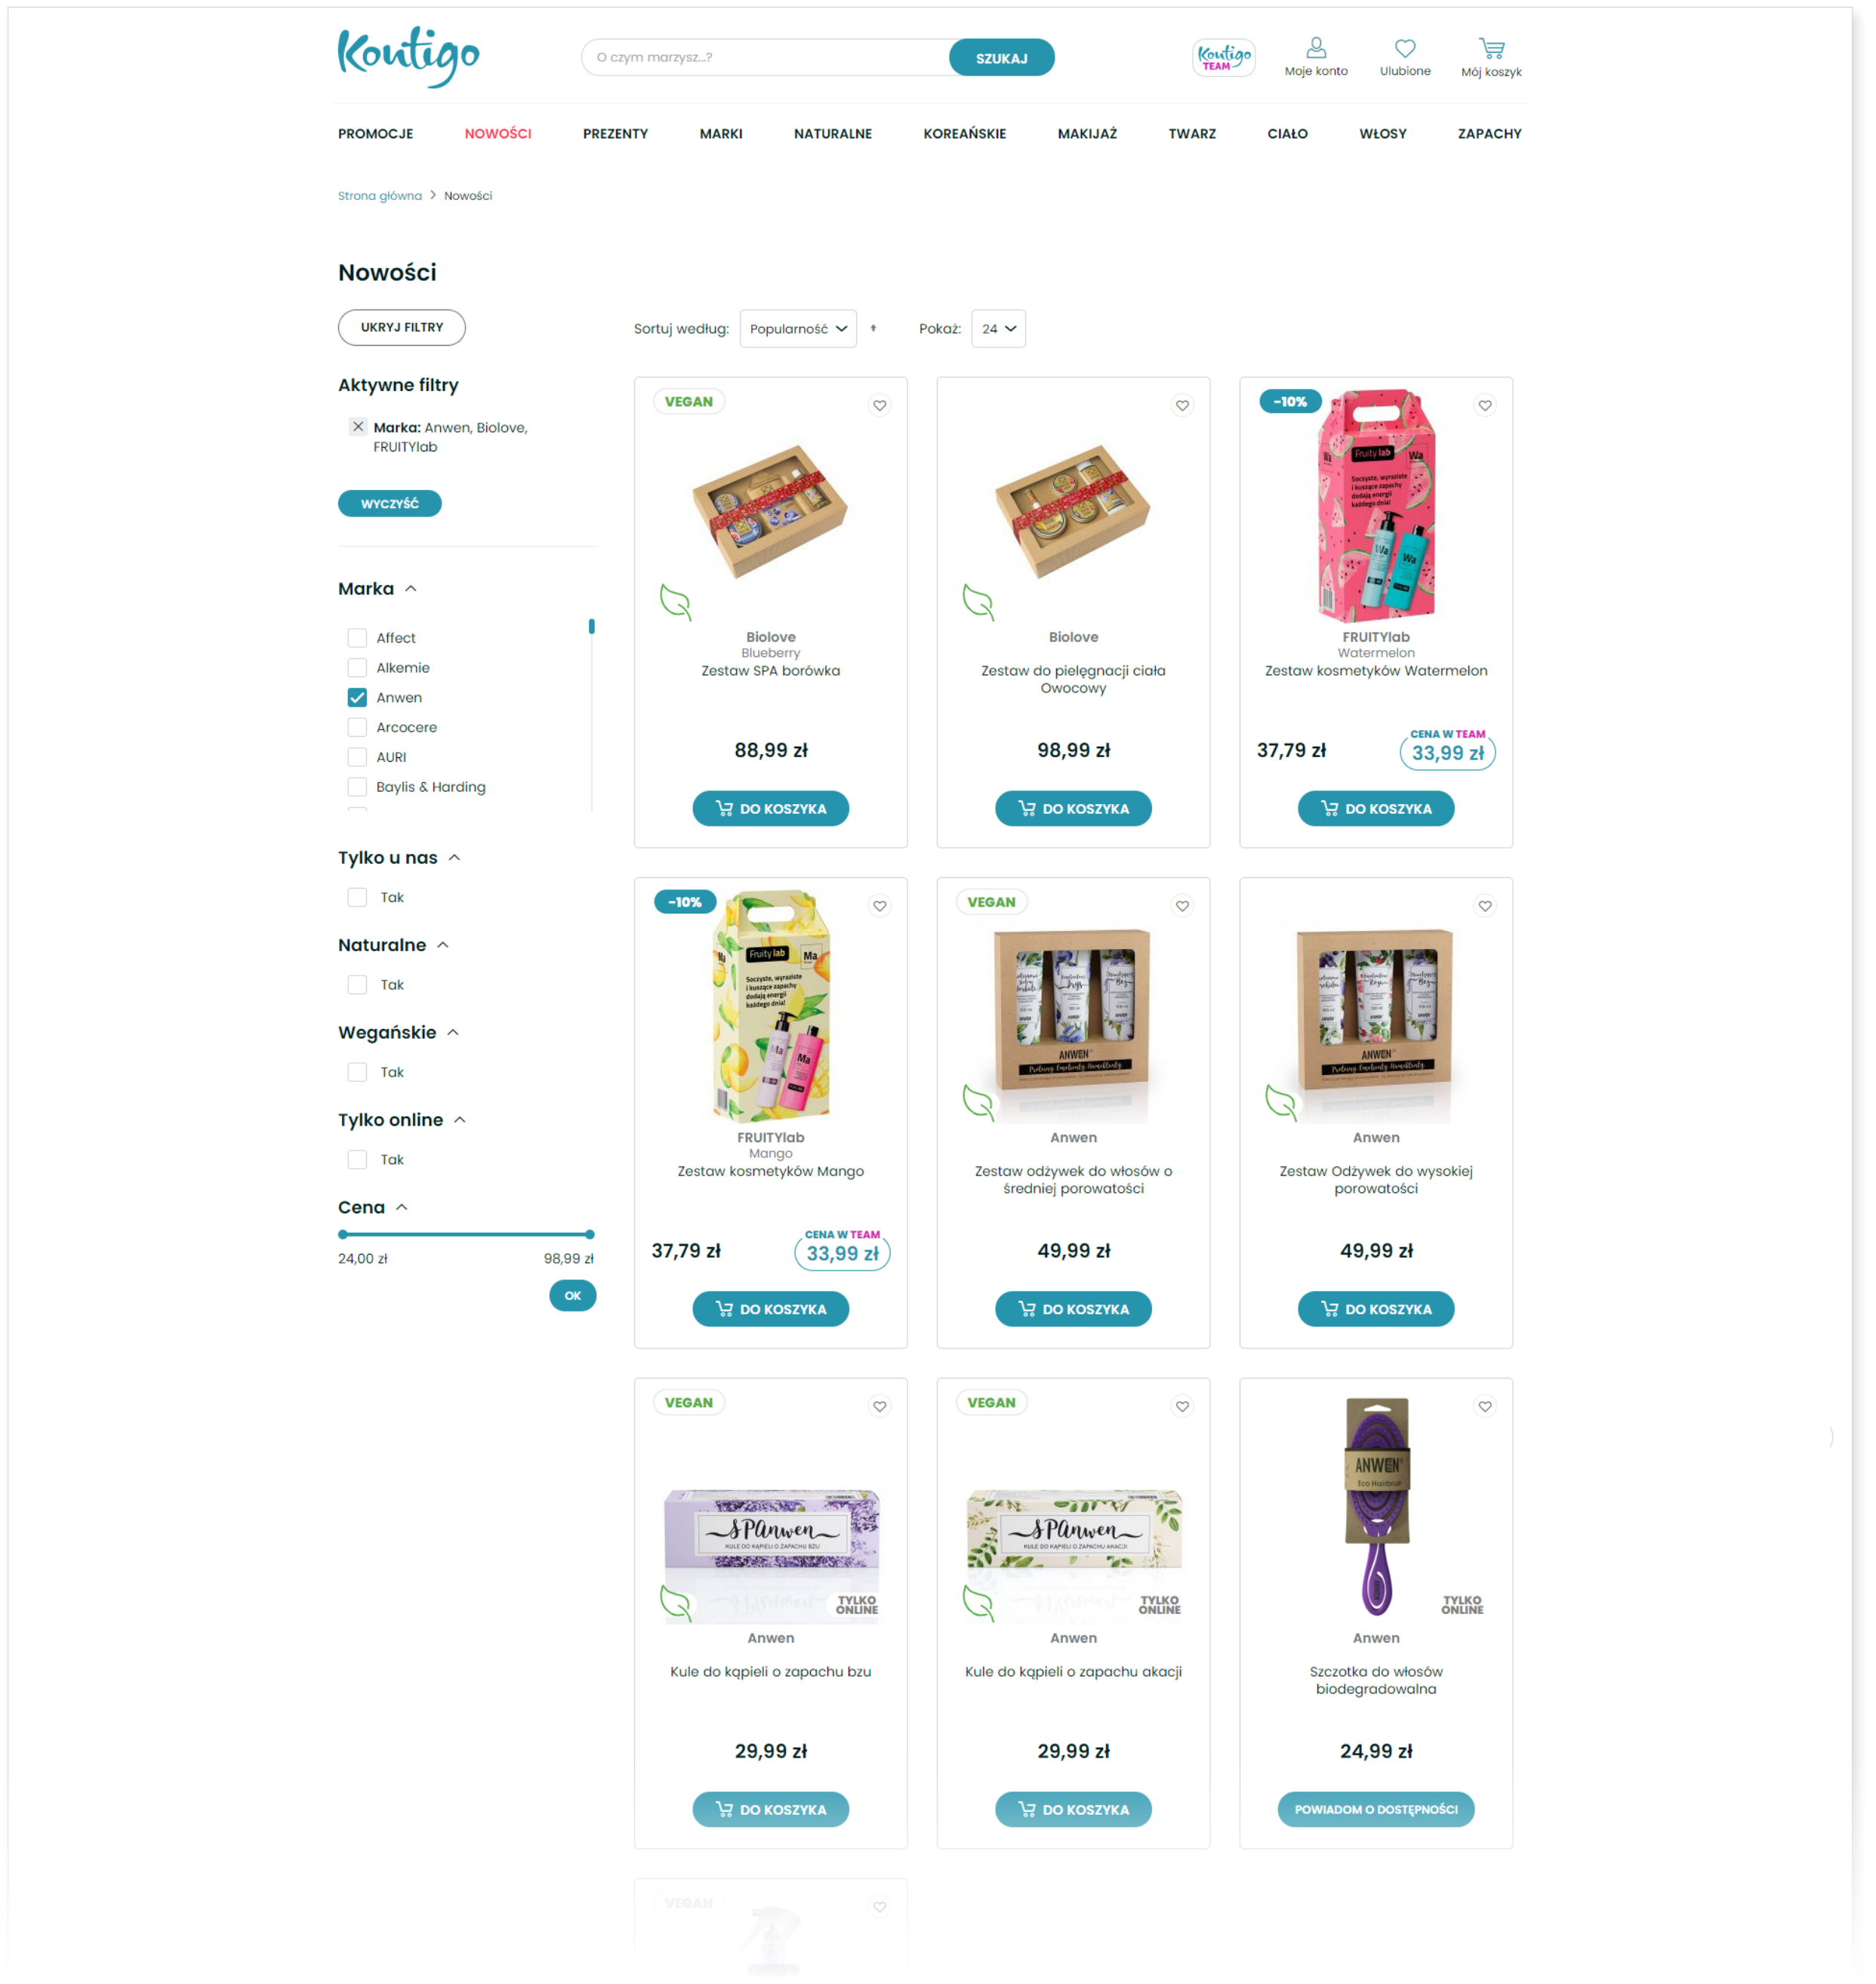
Kontigo

O czym marzysz...?
SZUKAJ

Kontigo TEAM
Moje konto
Ulubione
Mój koszyk

PROMOCJE
NOWOŚCI
PREZENTY
MARKI
NATURALNE
KOREAŃSKIE
MAKIJAŻ
TWARZ
CIAŁO
WŁOSY
ZAPACHY

Strona główna > Nowości

Nowości

UKRYJ FILTRY

Aktywne filtry

Marka: Anwen, Biolove, FRUITYlab

WYCZYŚĆ

Marka

Affect
Alkemie
Anwen
Arcocere
AURI
Baylis & Harding

Tylko u nas
Tak

Naturalne
Tak

Wegańskie
Tak

Tylko online
Tak

Cena
24,00 zł
98,99 zł
OK

Sortuj według: Popularność
Pokaż: 24

VEGAN
Biolove
Blueberry
Zestaw SPA borówka
88,99 zł
DO KOSZYKA

Biolove
Zestaw do pielęgnacji ciała Owocowy
98,99 zł
DO KOSZYKA

-10%
FRUITYlab
Watermelon
Zestaw kosmetyków Watermelon
37,79 zł
CENA W TEAM
33,99 zł
DO KOSZYKA

-10%
FRUITYlab
Mango
Zestaw kosmetyków Mango
37,79 zł
CENA W TEAM
33,99 zł
DO KOSZYKA

VEGAN
Anwen
Zestaw odżywek do włosów o średniej porowatości
49,99 zł
DO KOSZYKA

Anwen
Zestaw Odżywek do wysokiej porowatości
49,99 zł
DO KOSZYKA

VEGAN
TYLKO ONLINE
Anwen
Kule do kąpieli o zapachu bzu
29,99 zł
DO KOSZYKA

VEGAN
TYLKO ONLINE
Anwen
Kule do kąpieli o zapachu akacji
29,99 zł
DO KOSZYKA

TYLKO ONLINE
Anwen
Szczotka do włosów biodegradowalna
24,99 zł
POWIADOM O DOSTĘPNOŚCI

VEGAN